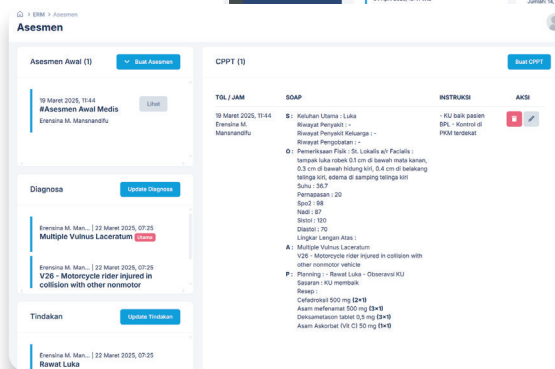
> ERM > Asesmen

Asesmen

Asesmen Awal (1)

Buat Asesmen

19 Maret 2025, 11:44
#Asesmen Awal Medis
Erensina M. Mansnandifu

Lihat

Diagnosa

Update Diagnosa

Erensina M. Man... | 22 Maret 2025, 07:25
Multiple Vulnus Laceratum Utama

Erensina M. Man... | 22 Maret 2025, 07:25
V26 - Motorcycle rider injured in collision with other nonmotor

Tindakan

Update Tindakan

Erensina M. Man... | 22 Maret 2025, 07:25
Rawat Luka

CPPT (1)

Buat CPPT

| TGL / JAM | SOAP | INSTRUKSI | AKSI |
|---|---|---|---|
| 19 Maret 2025, 11:44 Erensina M. Mansnandifu | S : Keluhan Utama : Luka<br>Riwayat Penyakit : -<br>Riwayat Penyakit Keluarga : -<br>Riwayat Pengobatan : -<br>O : Pemeriksaan Fisik : St. Lokalis a/r Facialis : tampak luka robek 0.1 cm di bawah mata kanan, 0.3 cm di bawah hidung kiri, 0.4 cm di belakang telinga kiri, edema di samping telinga kiri<br>Suhu : 36.7<br>Pernapasan : 20<br>Spo2 : 98<br>Nadi : 87<br>Sistol : 120<br>Diastol : 70<br>Lingkar Lengan Atas :<br>A : Multiple Vulnus Laceratum<br>V26 - Motorcycle rider injured in collision with other nonmotor vehicle<br>P : Planning : - Rawat Luka - Observasi KU<br>Sasaran : KU membaik<br>Resep :<br>Cefadroksil 500 mg (2×1)<br>Asam mefenamat 500 mg (3×1)<br>Deksametason tablet 0,5 mg (3×1)<br>Asam Askorbat (Vit C) 50 mg (1×1) | - KU baik pasien BPL - Kontrol di PKM terdekat | |